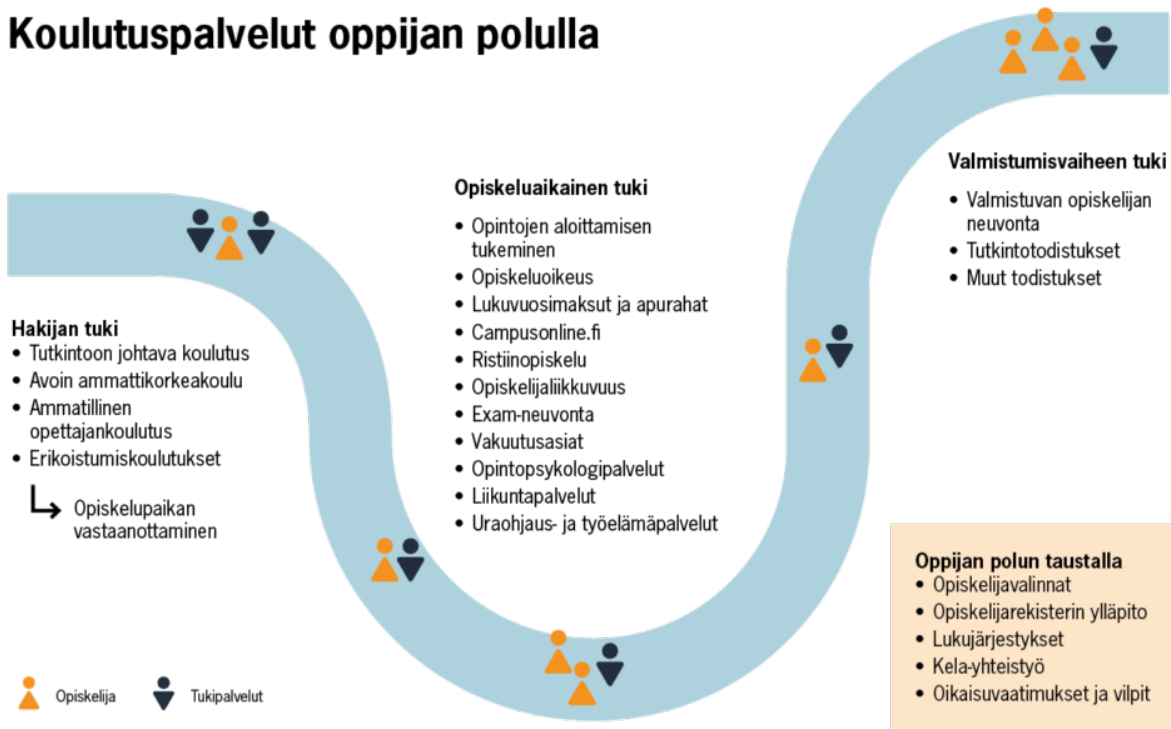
Koulutuspalvelut oppijan polulla

Hakijan tuki
• Tutkintoon johtava koulutus
• Avoin ammattikorkeakoulu
• Ammatillinen opettajankoulutus
• Erikoistumiskoulutukset

Opiskelupaikan vastaanottaminen

Opiskeluaikainen tuki
• Opintojen aloittamisen tukeminen
• Opiskeluoikeus
• Lukuvuosimaksut ja apurahat
• Campusonline.fi
• Ristiinopiskelu
• Opiskelijaliikkuvuus
• Exam-neuvonta
• Vakuutusasiat
• Opintopsykologipalvelut
• Liikuntapalvelut
• Uraohjaus- ja työelämäpalvelut

Valmistumisvaiheen tuki
• Valmistuvan opiskelijan neuvonta
• Tutkintotodistukset
• Muut todistukset

Oppijan polun taustalla
• Opiskelijavalinnat
• Opiskelijarekisterin ylläpito
• Lukujärjestykset
• Kela-yhteistyö
• Oikaisuvaatimukset ja vilpit

Opiskelija
Tukipalvelut